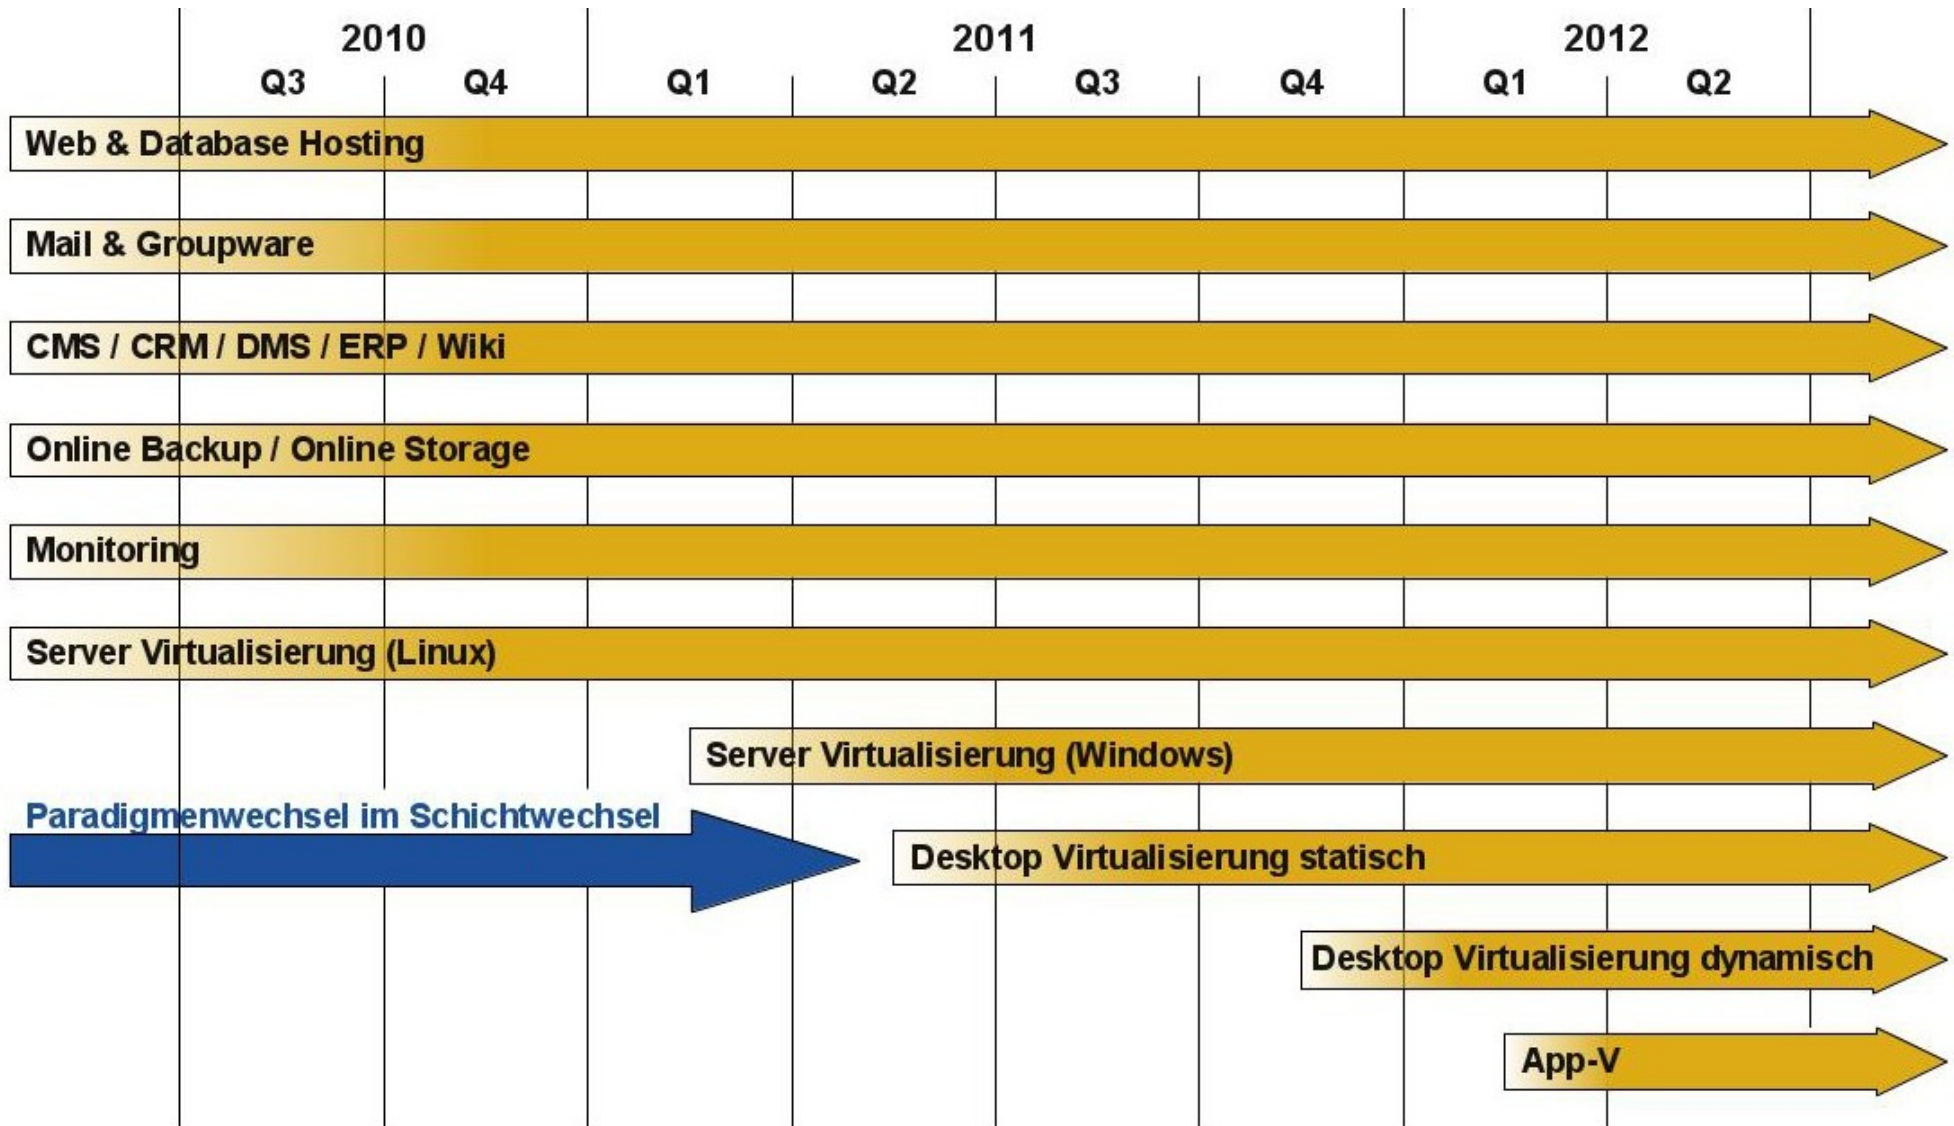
2010 2011 2012

Q3 Q4 Q1 Q2 Q3 Q4 Q1 Q2

Web & Database Hosting

Mail & Groupware

CMS / CRM / DMS / ERP / Wiki

Online Backup / Online Storage

Monitoring

Server Virtualisierung (Linux)

Server Virtualisierung (Windows)

Paradigmenwechsel im Schichtwechsel

Desktop Virtualisierung statisch

Desktop Virtualisierung dynamisch

App-V